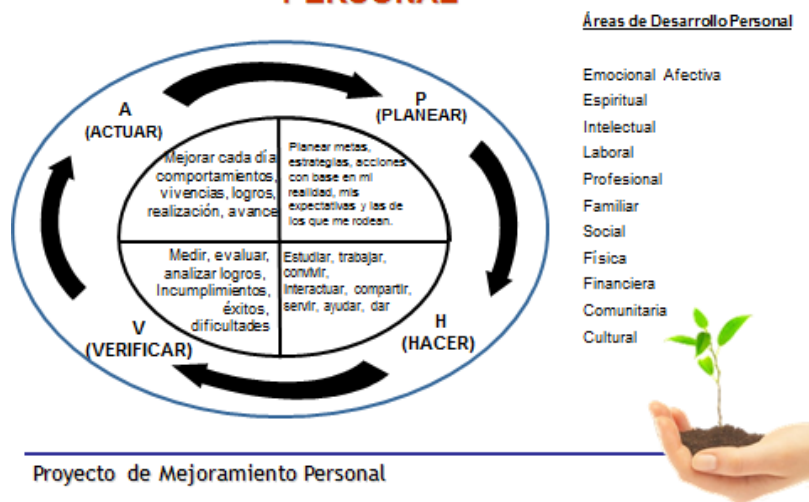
PERSONAL

Áreas de Desarrollo Personal

A
(ACTUAR)

P
(PLANEAR)

Mejorar cada día comportamientos, vivencias, logros, realización, avance

Planear metas, estrategias, acciones con base en mi realidad, mis expectativas y las de los que me rodean.

Medir, evaluar, analizar logros, Incumplimientos, éxitos, dificultades

Estudiar, trabajar, convivir, interactuar, compartir, servir, ayudar, dar

V
(VERIFICAR)

H
(HACER)

Emocional Afectiva
Espiritual
Intelectual
Laboral
Profesional
Familiar
Social
Física
Financiera
Comunitaria
Cultural

Proyecto de Mejoramiento Personal